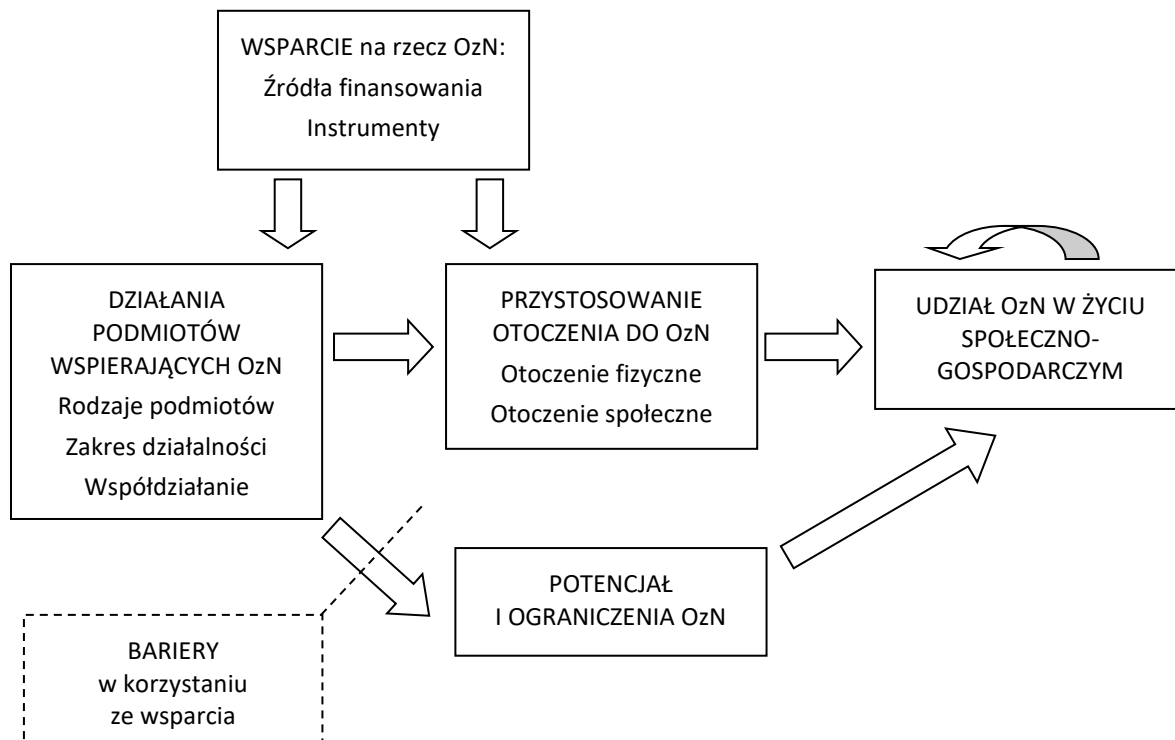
WSPARCIE na rzecz OzN:
Źródła finansowania
Instrumenty

DZIAŁANIA PODMIOTÓW WSPIERAJĄCYCH OzN
Rodzaje podmiotów
Zakres działalności
Współdziałanie

PRZYSTOSOWANIE OTOCZENIA DO OzN
Otoczenie fizyczne
Otoczenie społeczne

UDZIAŁ OzN W ŻYCIU SPOŁECZNO-GOSPODARCZYM

POTENCJAŁ I OGRANICZENIA OzN

BARIERY
w korzystaniu
ze wsparcia